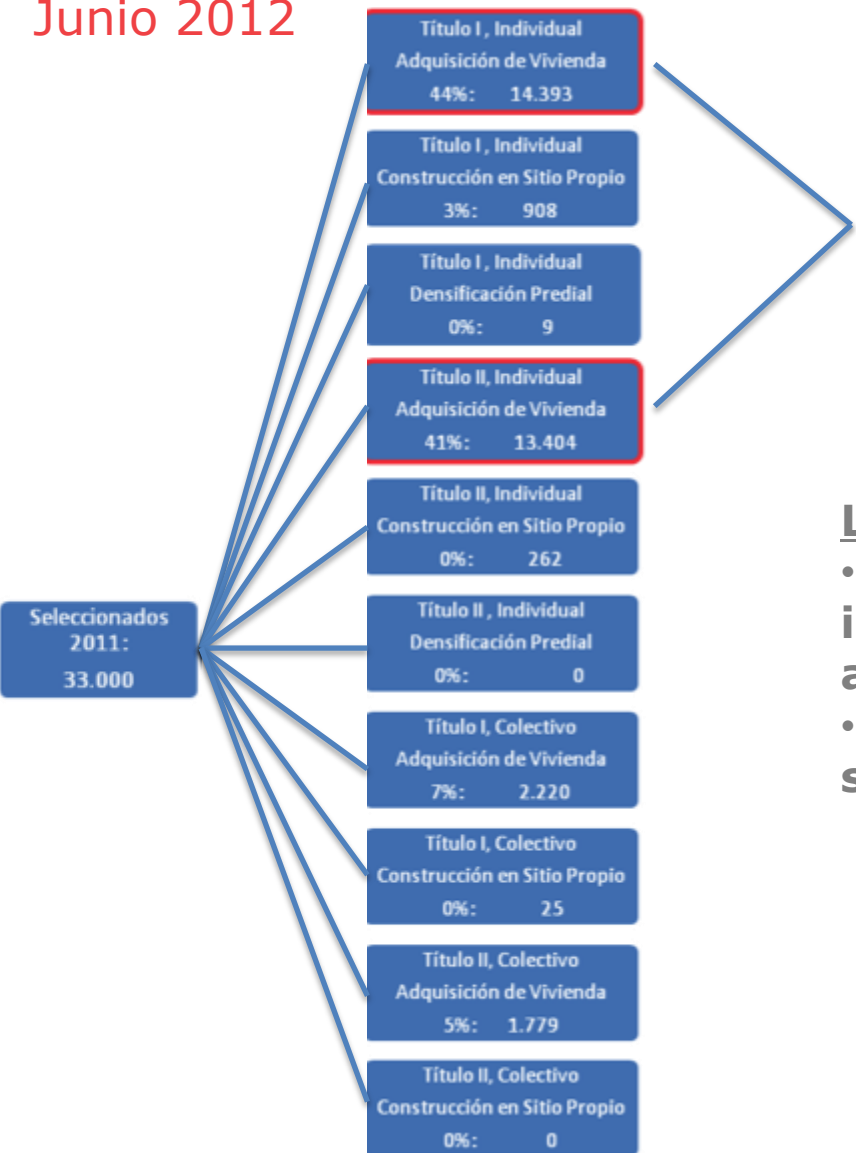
Junio 2012

Seleccionados 2011: 33.000

Título I , Individual
Adquisición de Vivienda
44%: 14.393

Título I , Individual
Construcción en Sitio Propio
3%: 908

Título I , Individual
Densificación Predial
0%: 9

Título II, Individual
Adquisición de Vivienda
41%: 13.404

Título II, Individual
Construcción en Sitio Propio
0%: 262

Título II , Individual
Densificación Predial
0%: 0

Título I, Colectivo
Adquisición de Vivienda
7%: 2.220

Título I, Colectivo
Construcción en Sitio Propio
0%: 25

Título II, Colectivo
Adquisición de Vivienda
5%: 1.779

Título II, Colectivo
Construcción en Sitio Propio
0%: 0

L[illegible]
• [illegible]
i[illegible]
a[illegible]
• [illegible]
s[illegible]